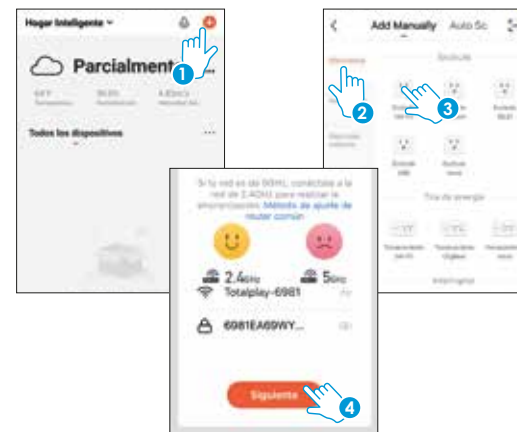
Hogar Inteligente

Parcialment

1

Todos los dispositivos

Add Manually Auto Sc

2

3

Tira de energía

Si tu red es de 5GHz, conéctala a la red de 2.4GHz para realizar la emparejación. Método de ajuste de router común

2.4GHz

5GHz

Totalplay-6981

6981EA69WY...

Siguiente

4